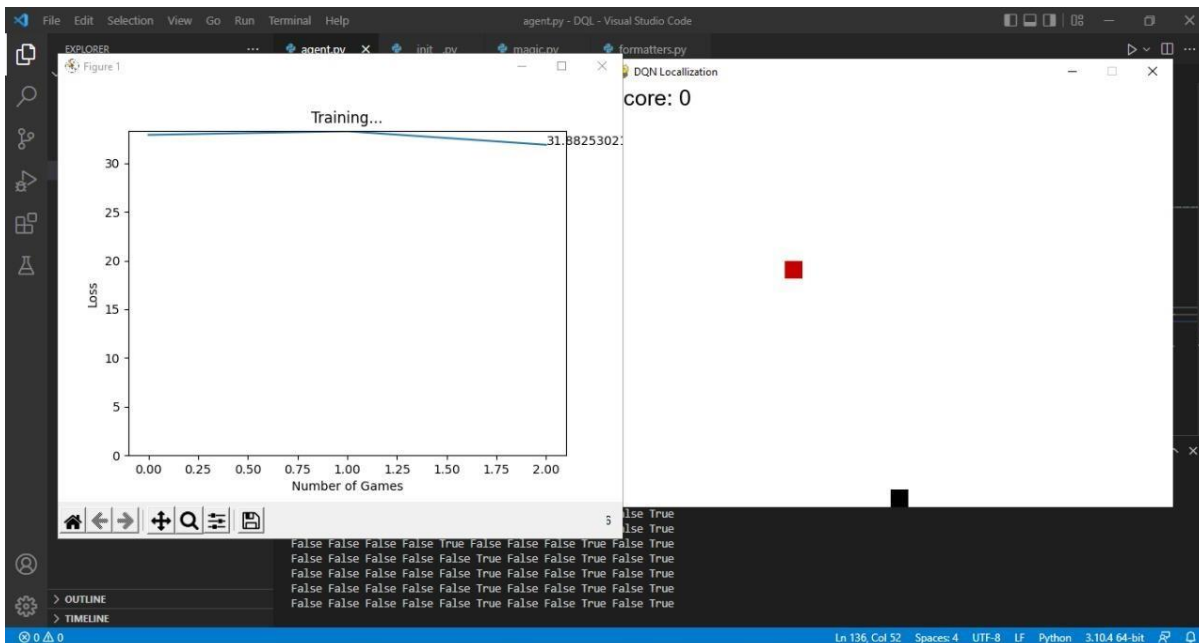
File Edit Selection View Go Run Terminal Help

agent.py - DQL - Visual Studio Code

EXPLORER ...

agent.py × init .py magic.py formatters.py

Figure 1

Training...

31.88253021

Loss

Number of Games

0.00 0.25 0.50 0.75 1.00 1.25 1.50 1.75 2.00

0 5 10 15 20 25 30

DQN Locallization

core: 0

lse True
lse True
False False False False True False False False True False True
False False False False False True False False True False True
False False False False False True False False True False True
False False False False False True False False True False True
False False False False False True False False True False True

> OUTLINE
> TIMELINE

⊗ 0 ⚠ 0

Ln 136, Col 52 Spaces: 4 UTF-8 LF Python 3.10.4 64-bit